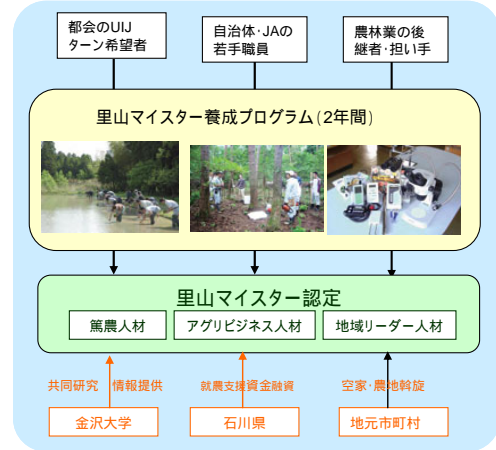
都会のUIJターン希望者

自治体･JAの若手職員

農林業の後継者･担い手

里山マイスター養成プログラム(2年間)

里山マイスター認定

篤農人材

アグリビジネス人材

地域リーダー人材

共同研究　情報提供

就農支援資金融資

空家･農地斡旋

金沢大学

石川県

地元市町村